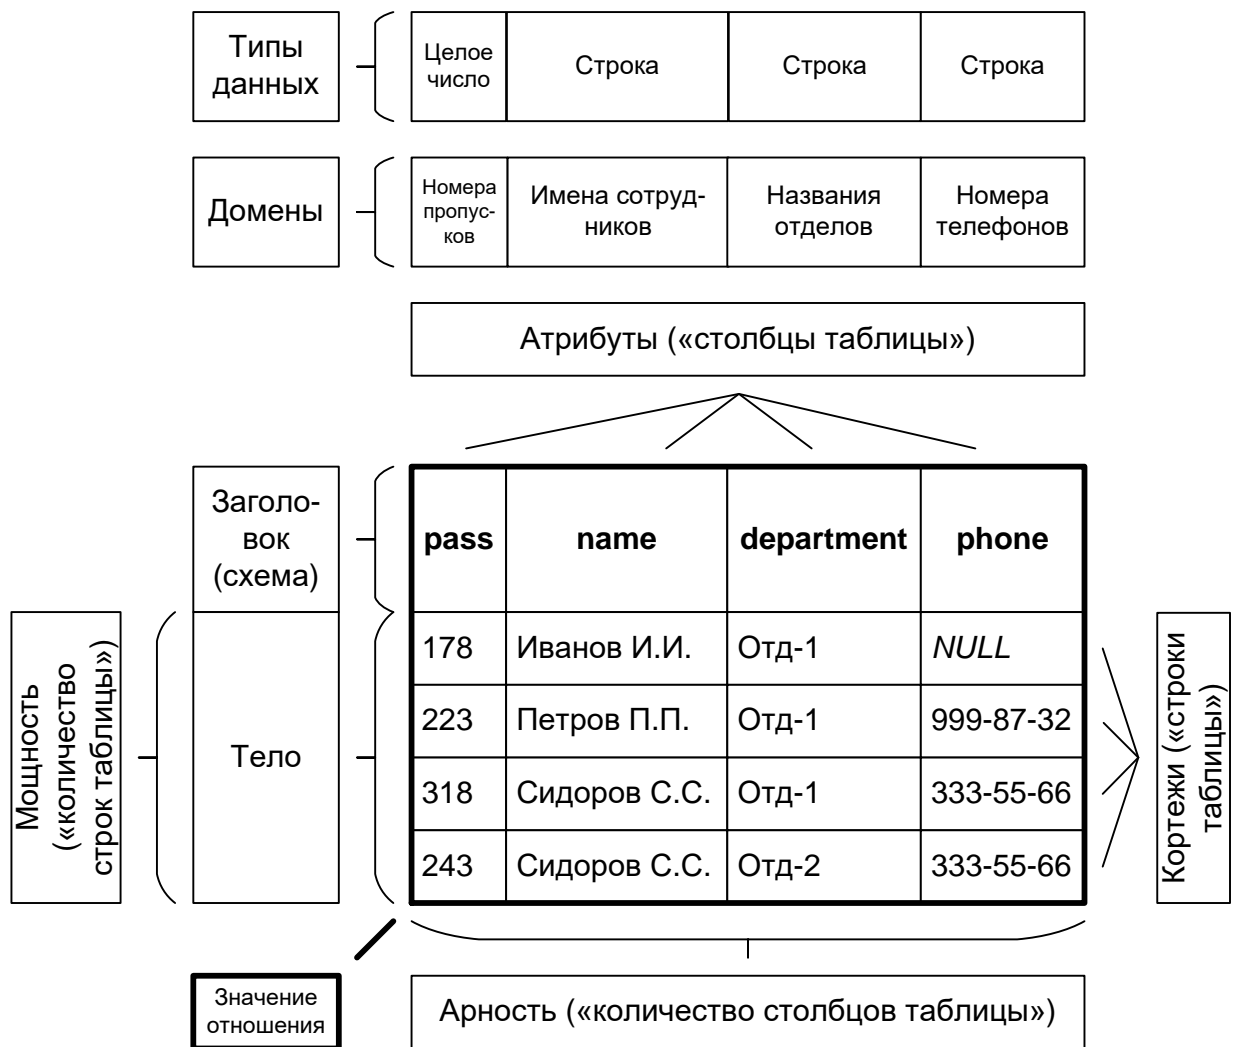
Типы данных

| Целое число | Строка | Строка | Строка |
|---|---|---|---|

Домены

| Номера пропусков | Имена сотрудников | Названия отделов | Номера телефонов |
|---|---|---|---|

Атрибуты («столбцы таблицы»)

Заголовок (схема)

Мощность («количество строк таблицы»)

Тело

| pass | name | department | phone |
|---|---|---|---|
| 178 | Иванов И.И. | Отд-1 | NULL |
| 223 | Петров П.П. | Отд-1 | 999-87-32 |
| 318 | Сидоров С.С. | Отд-1 | 333-55-66 |
| 243 | Сидоров С.С. | Отд-2 | 333-55-66 |

Кортежи («строки таблицы»)

Значение отношения

Арность («количество столбцов таблицы»)